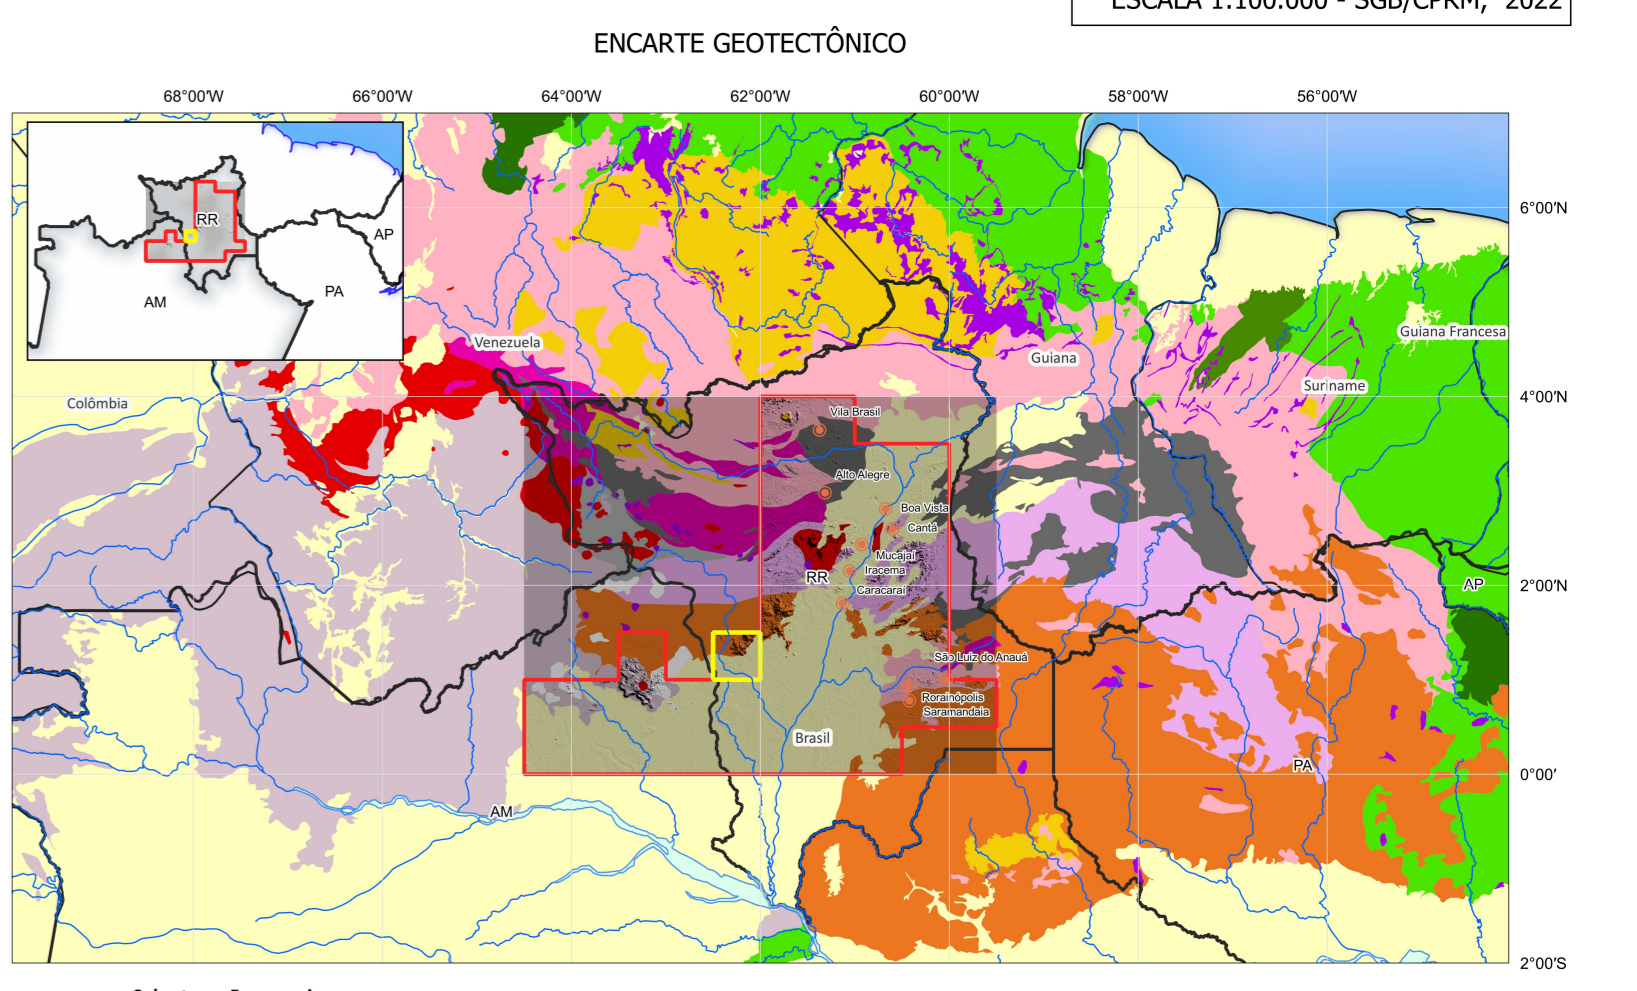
ESCALA 1:100.000 - SGB/CPRM, 2022

ENCARTE GEOTECTÔNICO

68°00'W
66°00'W
64°00'W
62°00'W
60°00'W
58°00'W
56°00'W

RR
AP
AM
PA

6°00'N
4°00'N
2°00'N
0°00'
2°00'S

Venezuela
Colômbia
Guiana
Suriname
Guiana Francesa
Vila Brasil
Alto Alegre
Boa Vista
Cantá
Mucajaí
Iracema
Caracaraí
RR
São Luiz do Anauá
Rorainópolis
Saramandaia
Brasil
AP
PA
AM